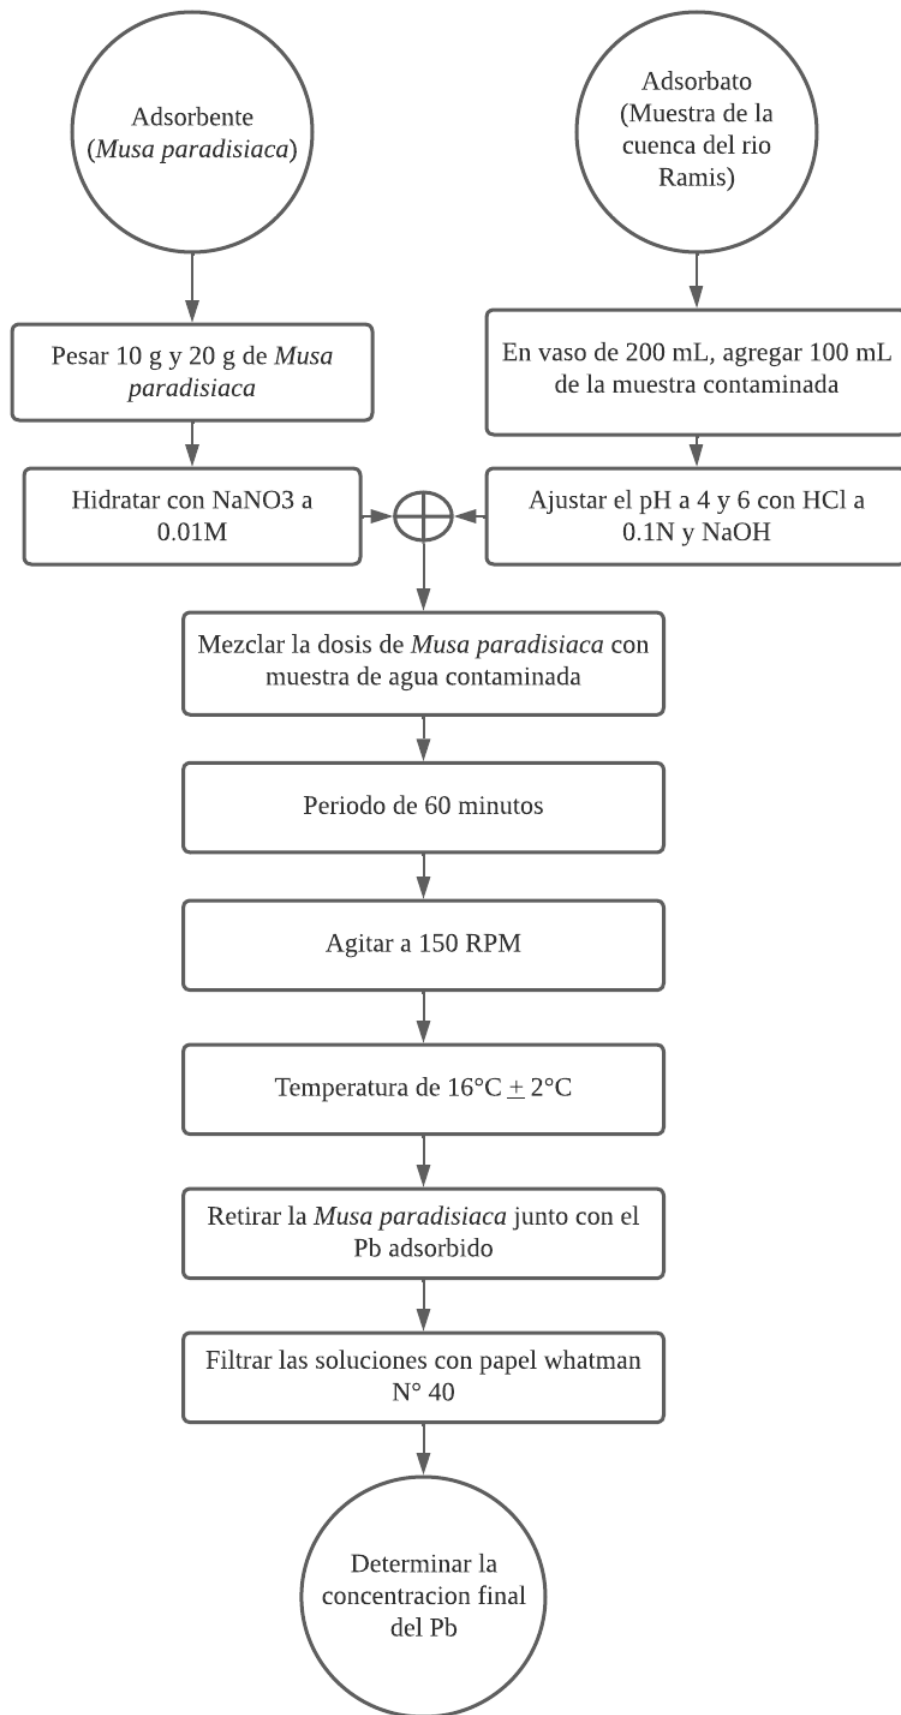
Adsorbente (Musa paradisiaca)

Adsorbato (Muestra de la cuenca del rio Ramis)

Pesar 10 g y 20 g de Musa paradisiaca

En vaso de 200 mL, agregar 100 mL de la muestra contaminada

Hidratar con NaNO3 a 0.01M

Ajustar el pH a 4 y 6 con HCl a 0.1N y NaOH

Mezclar la dosis de Musa paradisiaca con muestra de agua contaminada

Periodo de 60 minutos

Agitar a 150 RPM

Temperatura de 16°C $\pm$ 2°C

Retirar la Musa paradisiaca junto con el Pb adsorbido

Filtrar las soluciones con papel whatman N° 40

Determinar la concentracion final del Pb